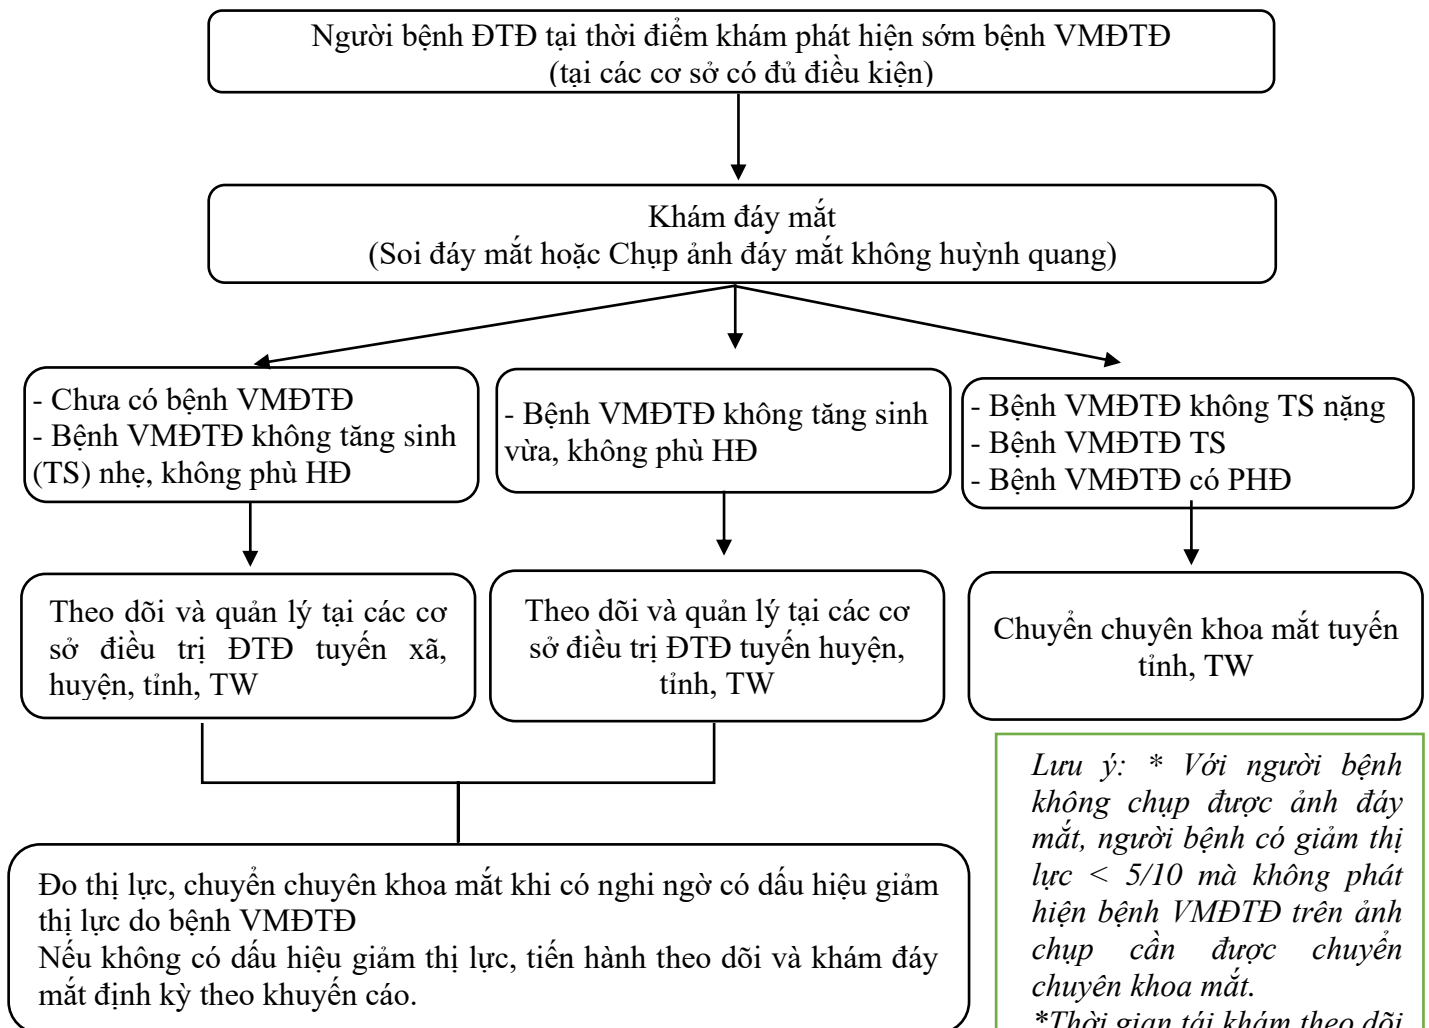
Người bệnh ĐTĐ tại thời điểm khám phát hiện sớm bệnh VMĐTĐ (tại các cơ sở có đủ điều kiện)

Khám đáy mắt (Soi đáy mắt hoặc Chụp ảnh đáy mắt không huỳnh quang)

- Chưa có bệnh VMĐTĐ
- Bệnh VMĐTĐ không tăng sinh (TS) nhẹ, không phù HĐ

- Bệnh VMĐTĐ không tăng sinh vừa, không phù HĐ

- Bệnh VMĐTĐ không TS nặng
- Bệnh VMĐTĐ TS
- Bệnh VMĐTĐ có PHĐ

Theo dõi và quản lý tại các cơ sở điều trị ĐTĐ tuyến xã, huyện, tỉnh, TW

Theo dõi và quản lý tại các cơ sở điều trị ĐTĐ tuyến huyện, tỉnh, TW

Chuyển chuyên khoa mắt tuyến tỉnh, TW

Lưu ý: * Với người bệnh không chụp được ảnh đáy mắt, người bệnh có giảm thị lực < 5/10 mà không phát hiện bệnh VMĐTĐ trên ảnh chụp cần được chuyển chuyên khoa mắt.
*Thời gian tái khám theo dõi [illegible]

Đo thị lực, chuyển chuyên khoa mắt khi có nghi ngờ có dấu hiệu giảm thị lực do bệnh VMĐTĐ
Nếu không có dấu hiệu giảm thị lực, tiến hành theo dõi và khám đáy mắt định kỳ theo khuyến cáo.